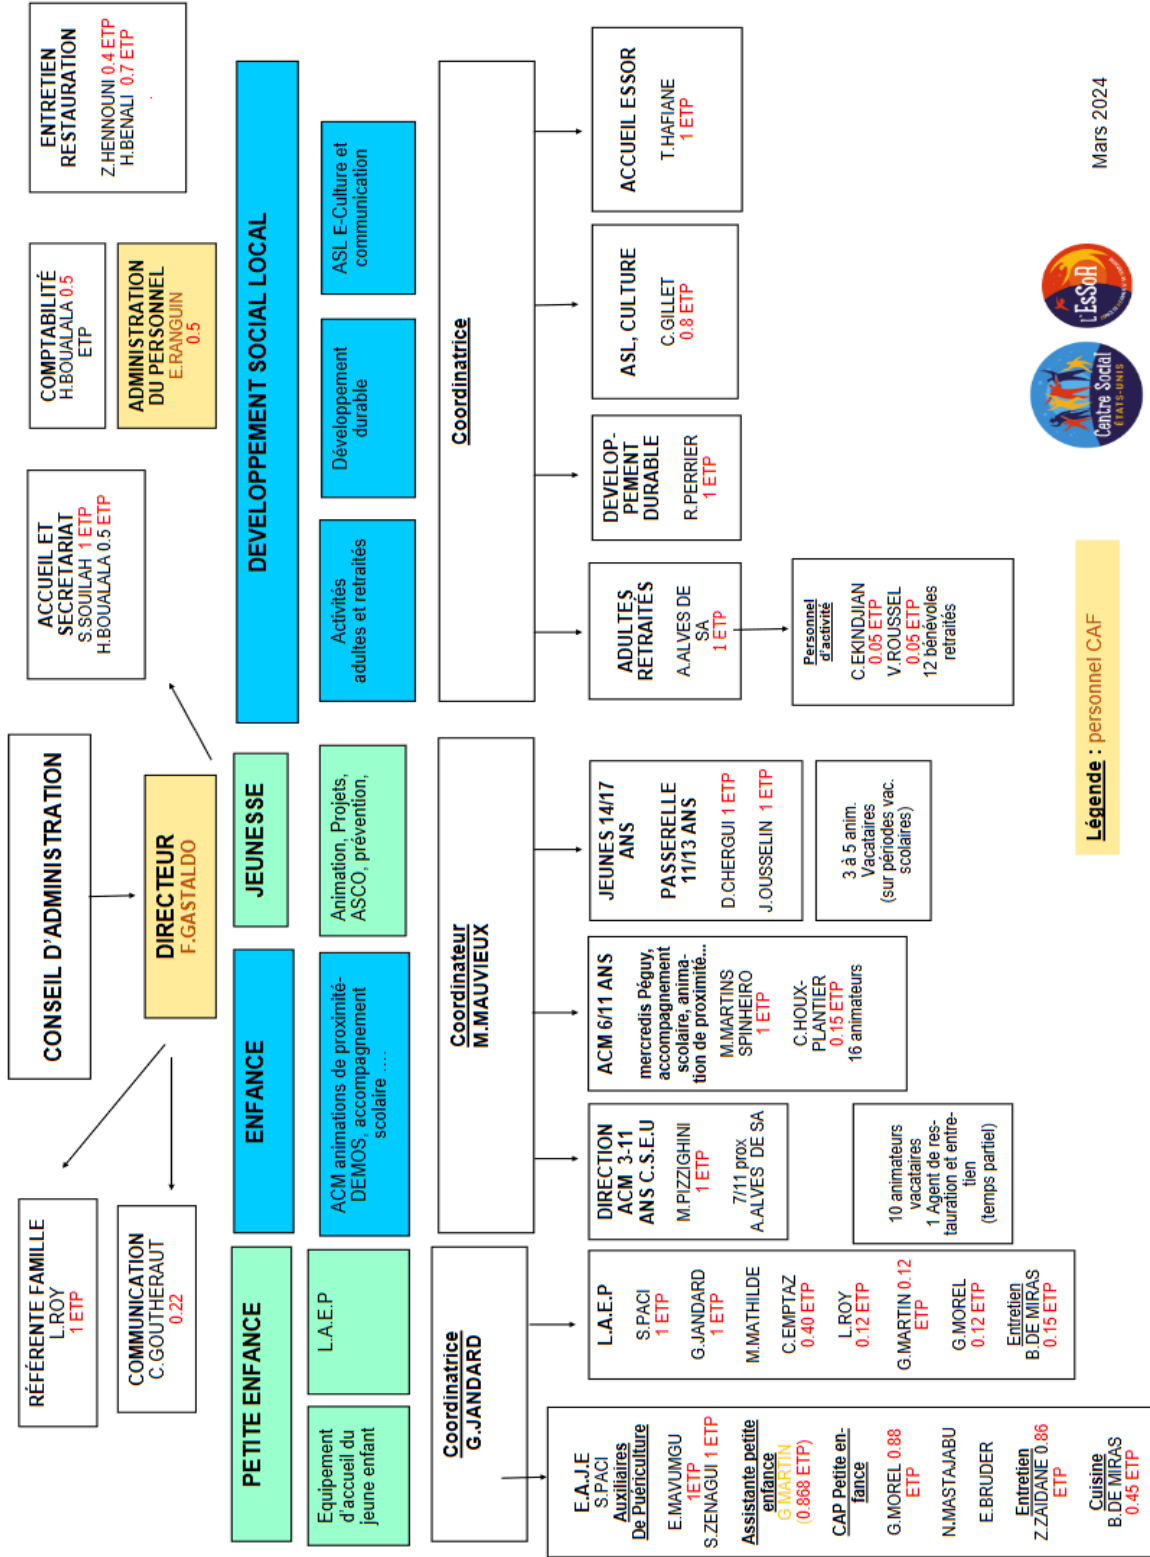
CONSEIL D'ADMINISTRATION

DIRECTEUR
F.GASTALDO

ACCUEIL ET SECRETARIAT
S.SOUILAH 1 ETP
H.BOUALALA 0.5 ETP

COMPTABILITÉ
H.BOUALALA 0.5 ETP

ADMINISTRATION DU PERSONNEL
E.RANGUIN 0.5

ENTRETIEN RESTAURATION
Z.HENNOUNI 0.4 ETP
H.BENALI 0.7 ETP

RÉFÉRENTE FAMILLE
L.ROY
1 ETP

COMMUNICATION
C.GOUTHERAUT
0.22

PETITE ENFANCE

Equipement d'accueil du jeune enfant

L.A.E.P

Coordinatrice
G.JANDARD

E.A.J.E
S.PACI
Auxiliaires De Puériculture
E.MAVUMGU 1ETP
S.ZENAGUI 1 ETP
Assistante petite enfance
G.MARTIN (0.868 ETP)
CAP Petite enfance
G.MOREL 0.88 ETP
N.MASTAJABU
E.BRUDER
Entretien
Z.ZAIDANE 0.86 ETP
Cuisine
B.DE MIRAS 0.45 ETP

L.A.E.P
S.PACI 1 ETP
G.JANDARD 1 ETP
M.MATHILDE
C.EMPTAZ 0.40 ETP
L.ROY 0.12 ETP
G.MARTIN 0.12 ETP
G.MOREL 0.12 ETP
Entretien
B.DE MIRAS 0.15 ETP

ENFANCE

ACM animations de proximité- DEMOS, accompagnement scolaire ....

Coordinateur
M.MAUVIEUX

DIRECTION ACM 3-11 ANS C.S.E.U
M.PIZZIGHINI 1 ETP
7/11 prox
A.ALVES DE SA

10 animateurs vacataires
1 Agent de restauration et entretien
(temps partiel)

ACM 6/11 ANS
mercredis Péguy, accompagnement scolaire, animation de proximité...
M.MARTINS SPINHEIRO
1 ETP
C.HOUX-PLANTIER
0.15 ETP
16 animateurs

JEUNESSE

Animation, Projets, ASCO, prévention,

JEUNES 14/17 ANS
PASSERELLE 11/13 ANS
D.CHERGUI 1 ETP
J.OUSSELIN 1 ETP

3 à 5 anim. Vacataires (sur périodes vac. scolaires)

DEVELOPPEMENT SOCIAL LOCAL

Activités adultes et retraités

Développement durable

ASL E-Culture et communication

Coordinatrice

ADULTES RETRAITÉS
A.ALVES DE SA
1 ETP

Personnel d'activité
C.EKINDJIAN
0.05 ETP
V.ROUSSEL
0.05 ETP
12 bénévoles retraités

DEVELOP-PEMENT DURABLE
R.PERRIER
1 ETP

ASL, CULTURE
C.GILLET
0.8 ETP

ACCUEIL ESSOR
T.HAFIANE
1 ETP

Mars 2024

L'EsSoR

Centre Social ETATS-UNIS

Légende : personnel CAF